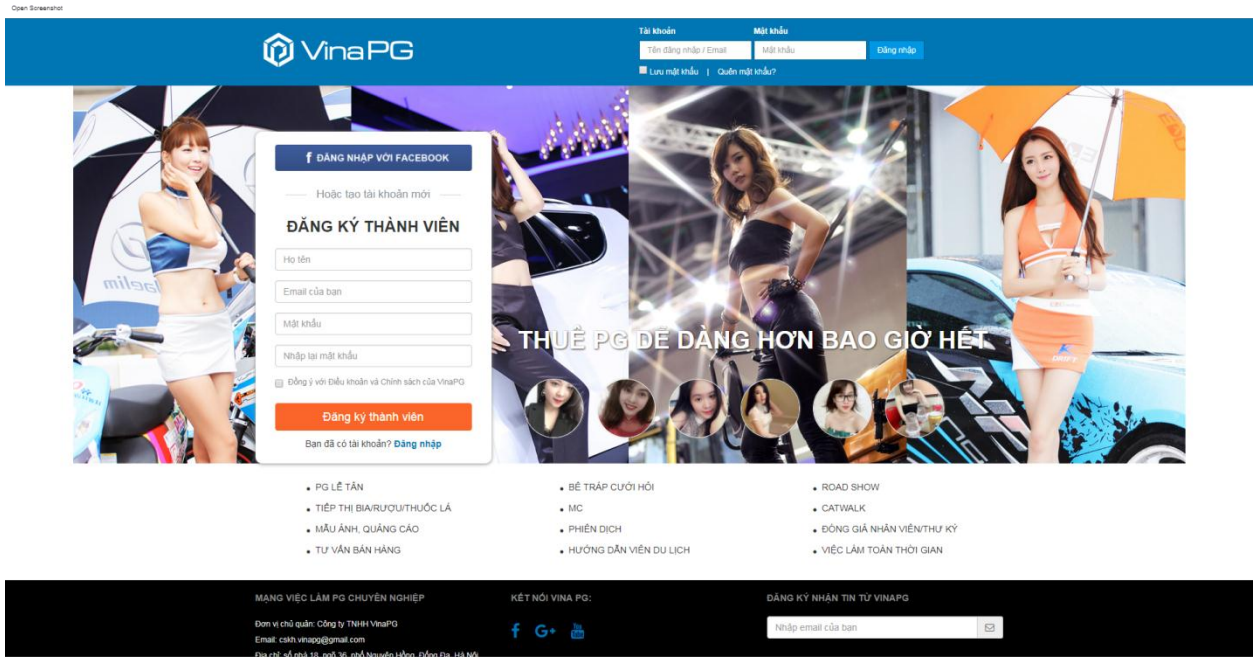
Open Screenshot

VinaPG

Tài khoản
Tên đăng nhập / Email

Mật khẩu
Mật khẩu

Đăng nhập

Lưu mật khẩu | Quên mật khẩu?

f ĐĂNG NHẬP VỚI FACEBOOK

Hoặc tạo tài khoản mới

ĐĂNG KÝ THÀNH VIÊN

Họ tên

Email của bạn

Mật khẩu

Nhập lại mật khẩu

Đồng ý với Điều khoản và Chính sách của VinaPG

Đăng ký thành viên

Bạn đã có tài khoản? Đăng nhập

THUÊ PG DỄ DÀNG HƠN BAO GIỜ HẾT

• PG LỄ TÂN
• TIẾP THỊ BIA/RƯỢU/THUỐC LÁ
• MẪU ẢNH, QUẢNG CÁO
• TƯ VẤN BÁN HÀNG

• BÊ TRÁP CƯỚI HỎI
• MC
• PHIÊN DỊCH
• HƯỚNG DẪN VIÊN DU LỊCH

• ROAD SHOW
• CATWALK
• ĐÓNG GIẢ NHÂN VIÊN/THƯ KÝ
• VIỆC LÀM TOÀN THỜI GIAN

MẠNG VIỆC LÀM PG CHUYÊN NGHIỆP

Đơn vị chủ quản: Công ty TNHH VinaPG
Email: cskh.vinapg@gmail.com
Địa chỉ: số nhà 18, ngõ 36, phố Nguyên Hồng, Đống Đa, Hà Nội

KẾT NỐI VINA PG:

ĐĂNG KÝ NHẬN TIN TỪ VINAPG

Nhập email của bạn